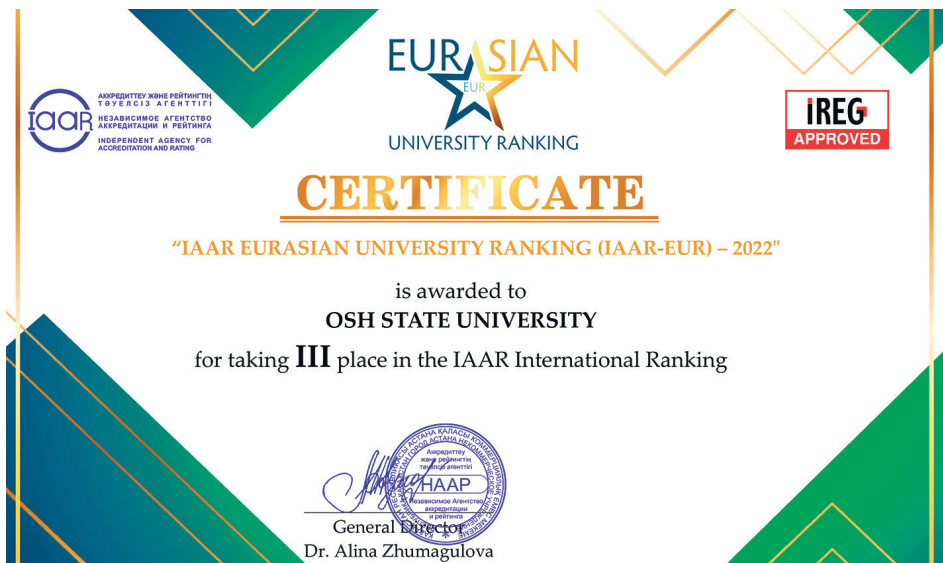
iaar
АККРЕДИТТЕУ ЖӘНЕ РЕЙТИНГТІҢ ТӘУЕЛСІЗ АГЕНТТІГІ
НЕЗАВИСИМОЕ АГЕНТСТВО АККРЕДИТАЦИИ И РЕЙТИНГА
INDEPENDENT AGENCY FOR ACCREDITATION AND RATING

EURASIAN
EUR
UNIVERSITY RANKING

IREG
APPROVED

CERTIFICATE

"IAAR EURASIAN UNIVERSITY RANKING (IAAR-EUR) – 2022"

is awarded to
OSH STATE UNIVERSITY
for taking III place in the IAAR International Ranking

Аккредиттеу және рейтингтің тәуелсіз агенттігі
НААР
Независимое Агентство аккредитации и рейтинга
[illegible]

General Director
Dr. Alina Zhumagulova